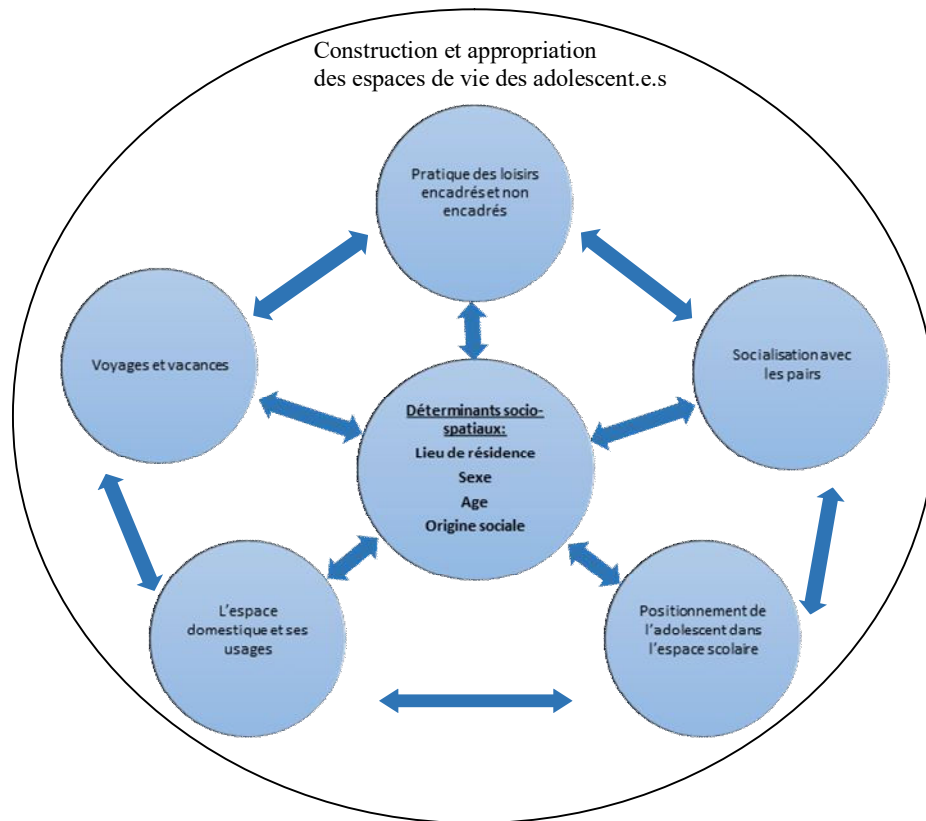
Construction et appropriation des espaces de vie des adolescent.e.s

Pratique des loisirs encadrés et non encadrés

Voyages et vacances

Socialisation avec les pairs

Déterminants socio-spatiaux:
Lieu de résidence
Sexe
Age
Origine sociale

L'espace domestique et ses usages

Positionnement de l'adolescent dans l'espace scolaire